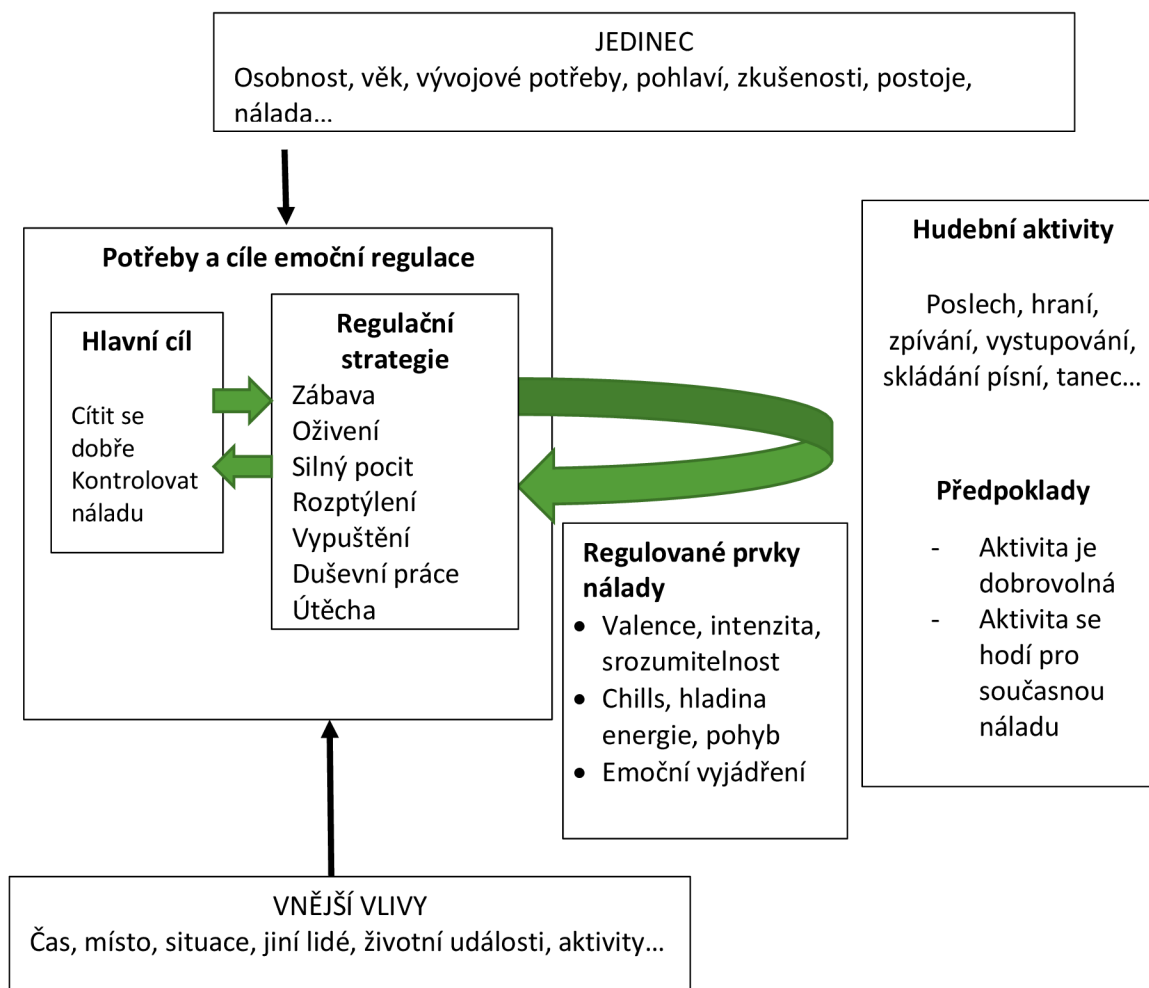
JEDINEC
Osobnost, věk, vývojové potřeby, pohlaví, zkušenosti, postoje, nálada…

Potřeby a cíle emoční regulace

Hlavní cíl

Cítit se dobře
Kontrolovat náladu

Regulační strategie
Zábava
Oživení
Silný pocit
Rozptýlení
Vypuštění
Duševní práce
Útěcha

Regulované prvky nálady
- Valence, intenzita, srozumitelnost
- Chills, hladina energie, pohyb
- Emoční vyjádření

Hudební aktivity

Poslech, hraní, zpívání, vystupování, skládání písní, tanec…

Předpoklady
- Aktivita je dobrovolná
- Aktivita se hodí pro současnou náladu

VNĚJŠÍ VLIVY
Čas, místo, situace, jiní lidé, životní události, aktivity…